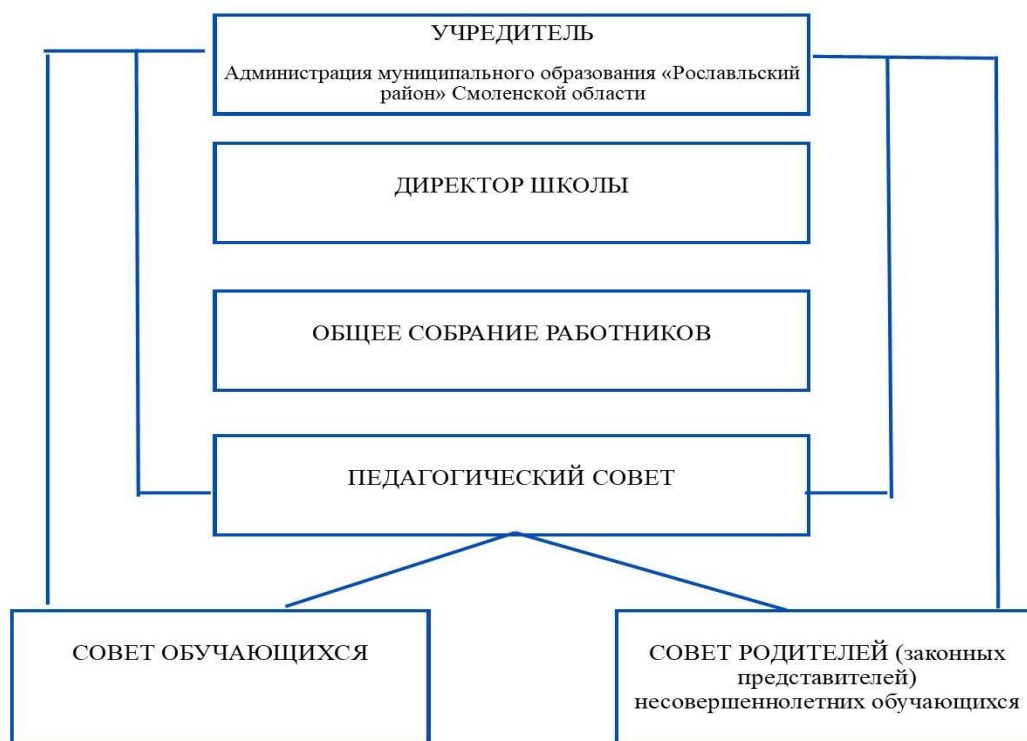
УЧРЕДИТЕЛЬ

Администрация муниципального образования «Рославльский район» Смоленской области

ДИРЕКТОР ШКОЛЫ

ОБЩЕЕ СОБРАНИЕ РАБОТНИКОВ

ПЕДАГОГИЧЕСКИЙ СОВЕТ

СОВЕТ ОБУЧАЮЩИХСЯ

СОВЕТ РОДИТЕЛЕЙ (законных представителей) несовершеннолетних обучающихся